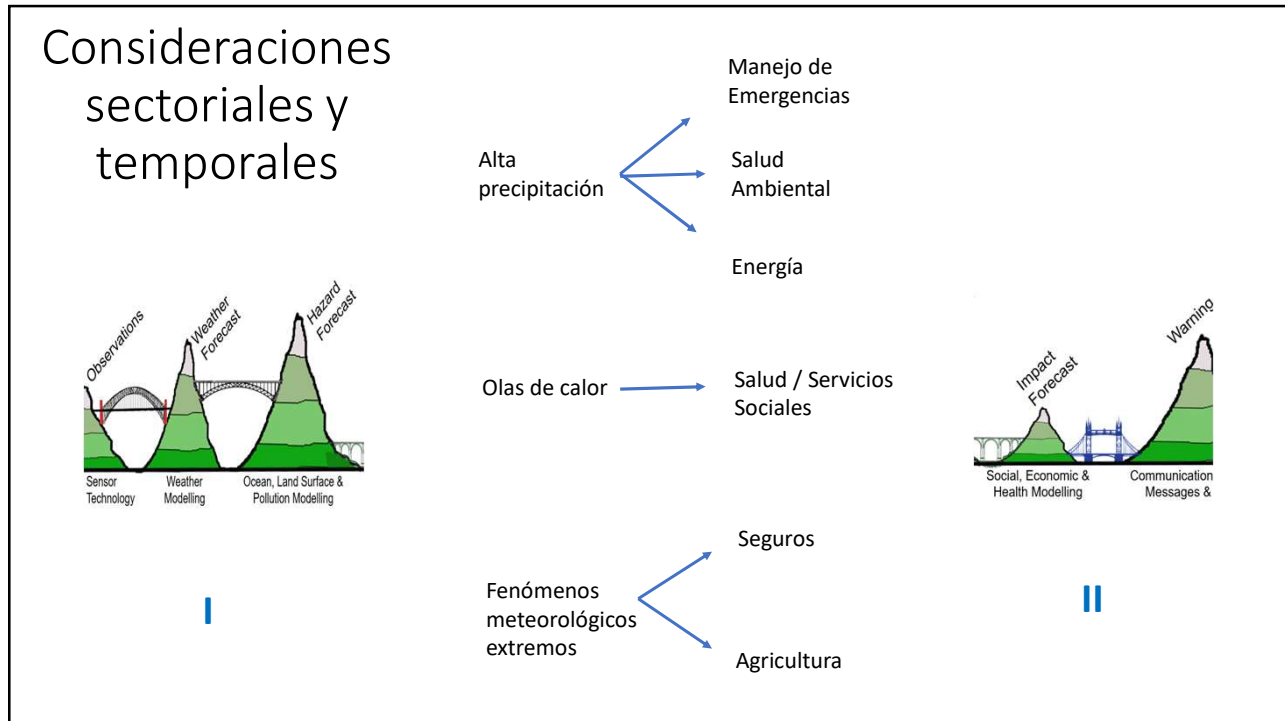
Consideraciones sectoriales y temporales

Alta precipitación

Manejo de Emergencias

Salud Ambiental

Energía

Olas de calor

Salud / Servicios Sociales

Fenómenos meteorológicos extremos

Seguros

Agricultura

Observations

Weather Forecast

Hazard Forecast

Sensor Technology

Weather Modelling

Ocean, Land Surface & Pollution Modelling

I

Impact Forecast

Warning

Social, Economic & Health Modelling

Communication Messages &

II